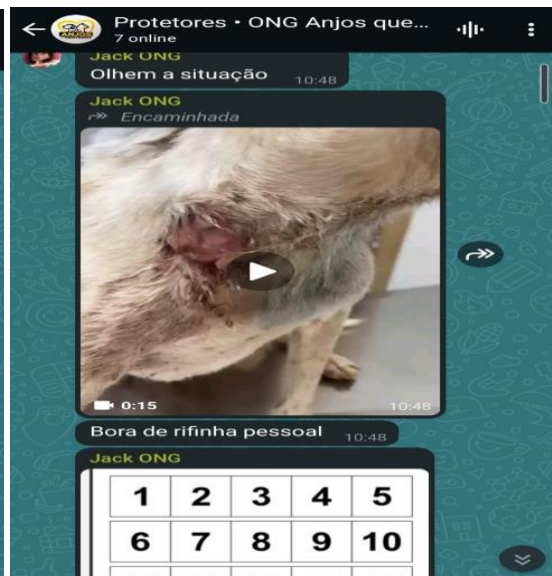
Protetores • ONG Anjos que...
7 online

Jack ONG
Olhem a situação 10:48

Jack ONG
Encaminhada
0:15 10:48

Bora de rifinha pessoal 10:48

Jack ONG

| 1 | 2 | 3 | 4 | 5 |
|---|---|---|---|---|
| 6 | 7 | 8 | 9 | 10 |